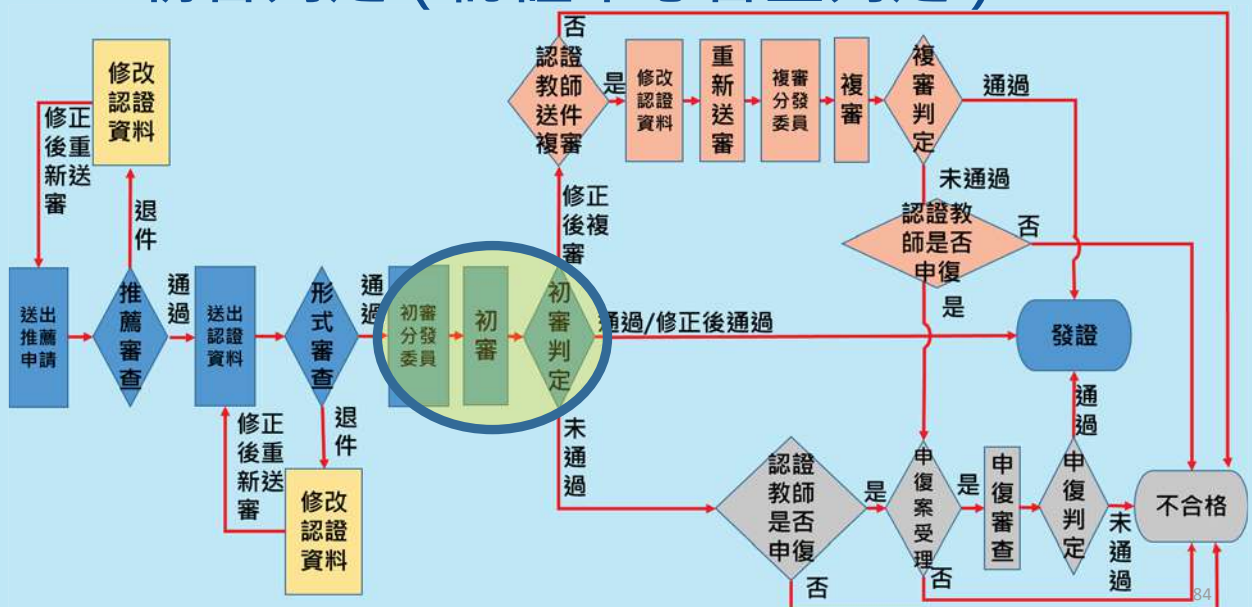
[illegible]

否

認證教師送件複審

是

修改認證資料

重新送審

複審分發委員

複審

複審判定

通過

未通過

認證教師是否申復

否

是

修改認證資料

修正後重新送審

退件

送出推薦申請

推薦審查

通過

送出認證資料

形式審查

通過

初審分發委員

初審

初審判定

通過/修正後通過

修正後複審

發證

退件

修正後重新送審

修改認證資料

未通過

認證教師是否申復

否

是

申復案受理

否

是

申復審查

申復判定

通過

未通過

不合格

84